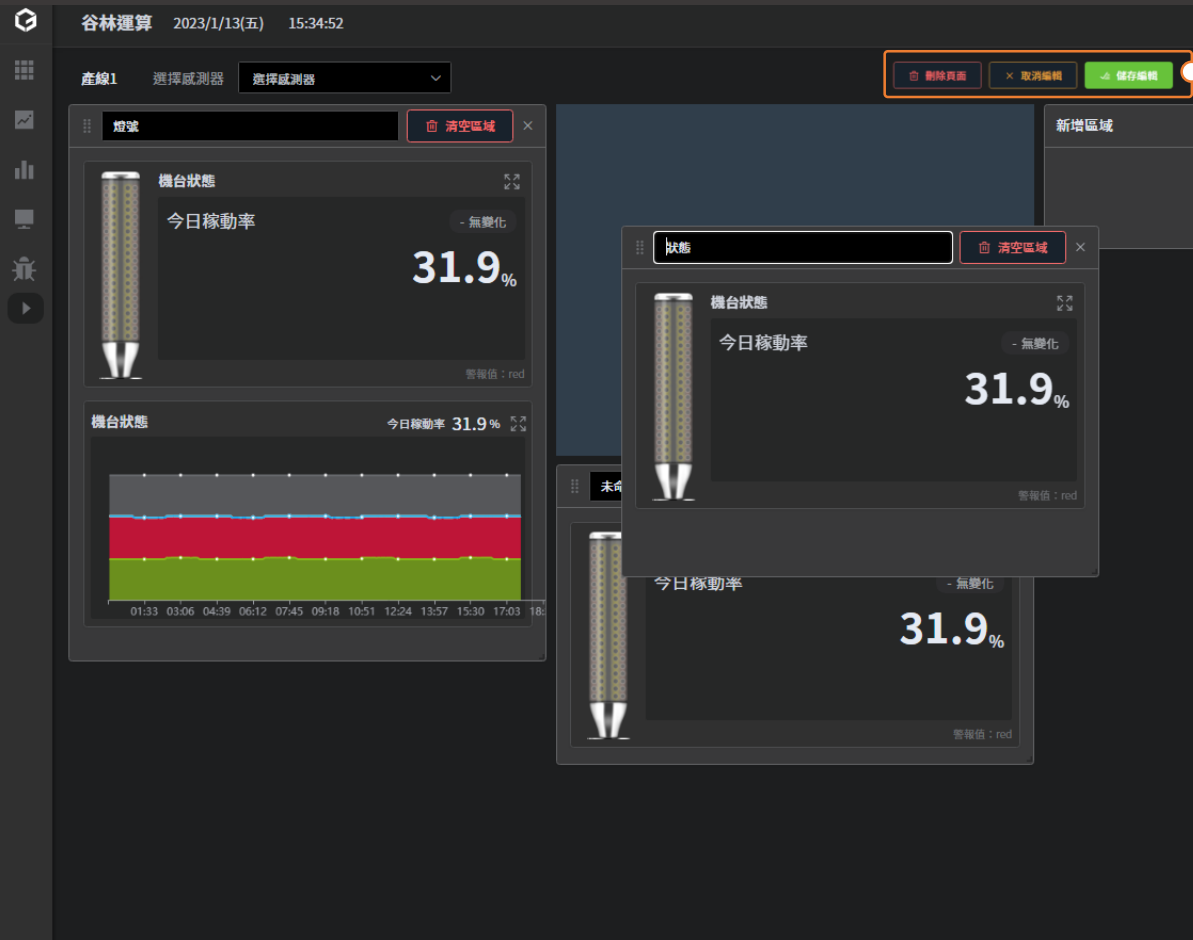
谷林運算 2023/1/13(五) 15:34:52

產線1 選擇感測器 選擇感測器

刪除頁面 × 取消編輯 儲存編輯

燈號 清空區域 ×

機台狀態
今日稼動率 - 無變化
31.9%
警報值：red

機台狀態 今日稼動率 31.9 %

01:33 03:06 04:39 06:12 07:45 09:18 10:51 12:24 13:57 15:30 17:03 18:

新增區域

狀態 清空區域 ×

機台狀態
今日稼動率 - 無變化
31.9%
警報值：red

未命

今日稼動率 - 無變化
31.9%
警報值：red